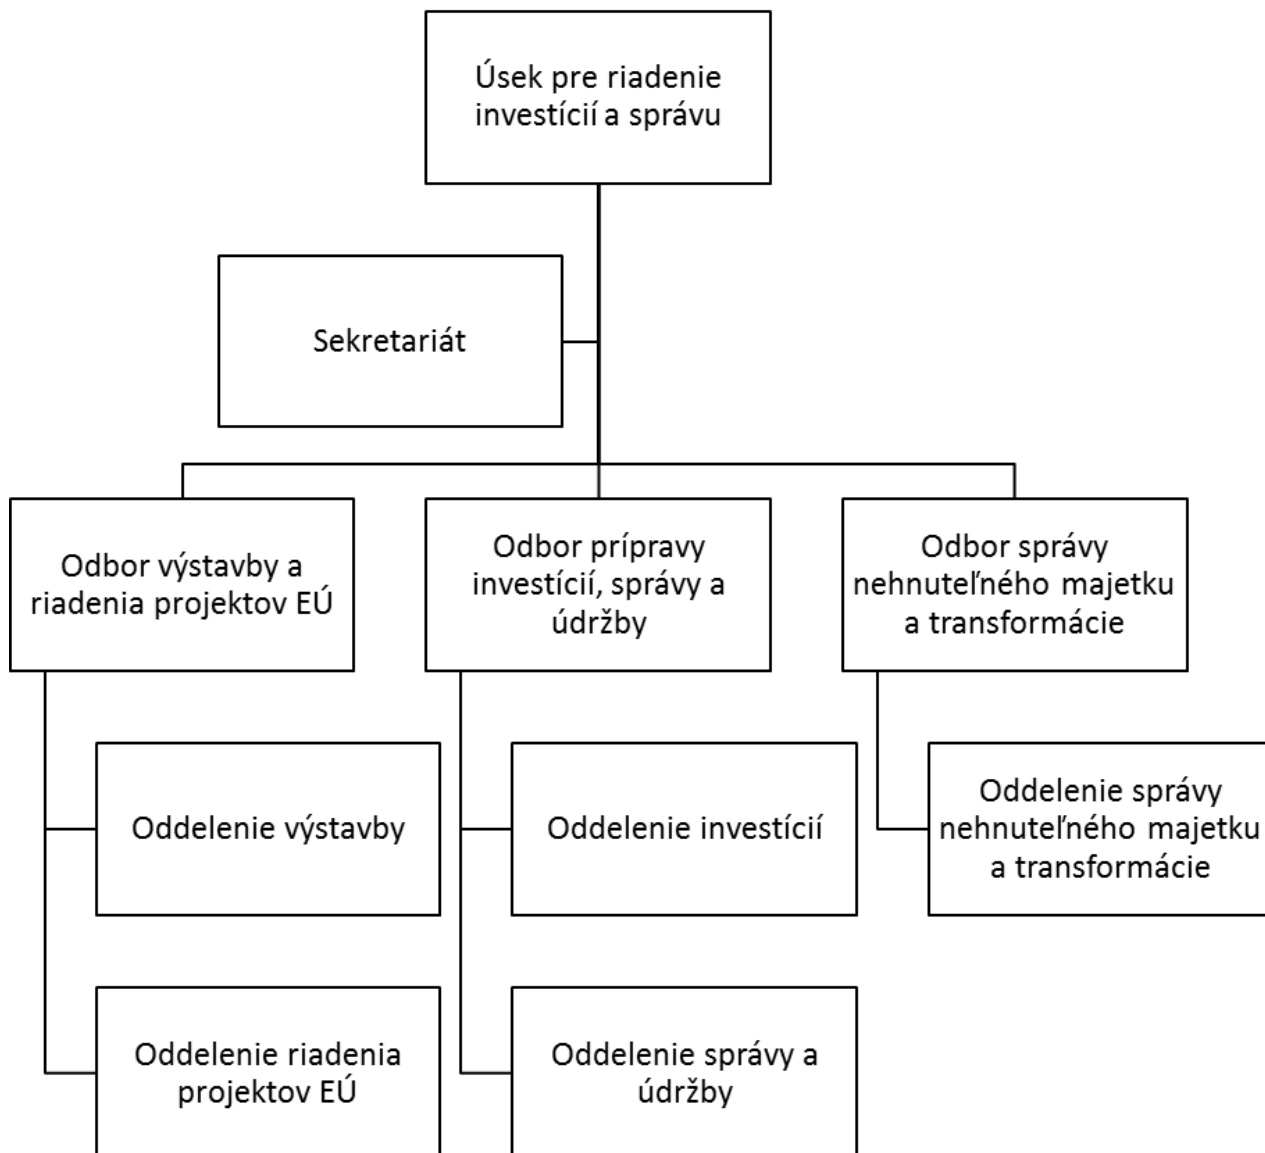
Úsek pre riadenie investícií a správu

Sekretariát

Odbor výstavby a riadenia projektov EÚ

Odbor prípravy investícií, správy a údržby

Odbor správy nehnuteľného majetku a transformácie

Oddelenie výstavby

Oddelenie investícií

Oddelenie správy nehnuteľného majetku a transformácie

Oddelenie riadenia projektov EÚ

Oddelenie správy a údržby